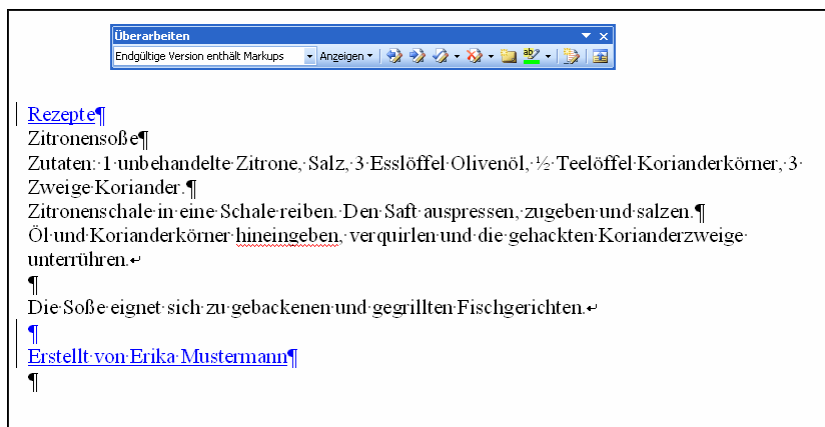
Überarbeiten
Endgültige Version enthält Markups
Anzeigen

Rezepte¶
Zitronensoße¶
Zutaten: 1 unbehandelte Zitrone, Salz, 3 Esslöffel Olivenöl, ½ Teelöffel Korianderkörner, 3 Zweige Koriander.¶
Zitronenschale in eine Schale reiben. Den Saft auspressen, zugeben und salzen.¶
Öl und Korianderkörner hineingeben, verquirlen und die gehackten Korianderzweige unterrühren.↵
¶
Die Soße eignet sich zu gebackenen und gegrillten Fischgerichten.↵
¶
Erstellt von Erika Mustermann¶
¶